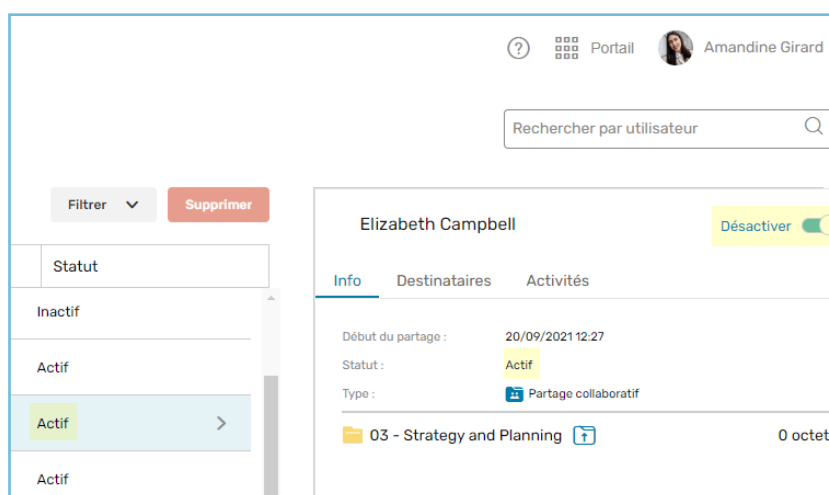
Portail Amandine Girard

Rechercher par utilisateur

Filtrer

Supprimer

Statut

Inactif

Actif

Actif

Actif

Elizabeth Campbell

Désactiver

Info Destinataires Activités

Début du partage : 20/09/2021 12:27

Statut : Actif

Type : Partage collaboratif

03 - Strategy and Planning

0 octet